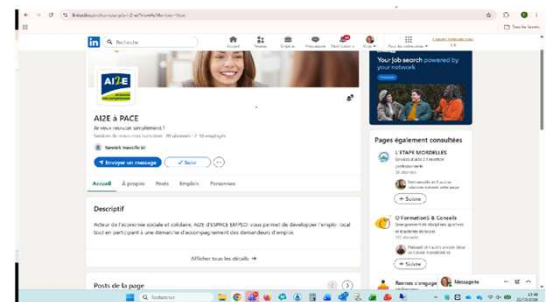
in Recherche

Accueil Réseau Emplois Messagerie Notifications Vous Pour les entreprises

AI2E

AI2E à PACE

Au vous recruter simplement !

Réseau interne de AI2E

+ Envoyer un message ✓ Suivi

Accueil À propos Posts Emplois Personnes

Descriptif

Acteur de l'économie sociale et solidaire, AI2E (L'ESPACE EMPLOI) vous permet de développer l'emploi local tout en participant à une démarche d'accompagnement des demandeurs d'emploi.

Afficher tous les détails →

Posts de la page

Your job search powered by your network

Pages également consultées

L'ETAPE MORDELLES

+ Suivre

O'Formations & Conseils

+ Suivre

Messagerie

Rechercher

Toutes les listes